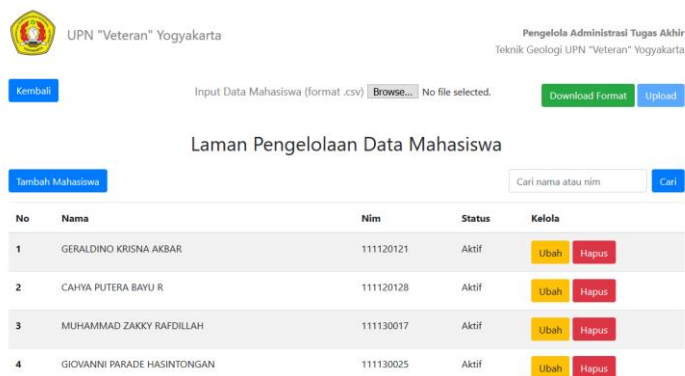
UPN "Veteran" Yogyakarta

Pengelola Administrasi Tugas Akhir
Teknik Geologi UPN "Veteran" Yogyakarta

Kembali

Input Data Mahasiswa (format .csv) Browse... No file selected.

Download Format

Upload

Laman Pengelolaan Data Mahasiswa

Tambah Mahasiswa

Cari nama atau nim

Cari

| No | Nama | Nim | Status | Kelola |
|---|---|---|---|---|
| 1 | GERALDINO KRISNA AKBAR | 111120121 | Aktif | Ubah Hapus |
| 2 | CAHYA PUTERA BAYU R | 111120128 | Aktif | Ubah Hapus |
| 3 | MUHAMMAD ZAKKY RAFDILLAH | 111130017 | Aktif | Ubah Hapus |
| 4 | GIOVANNI PARADE HASINTONGAN | 111130025 | Aktif | Ubah Hapus |